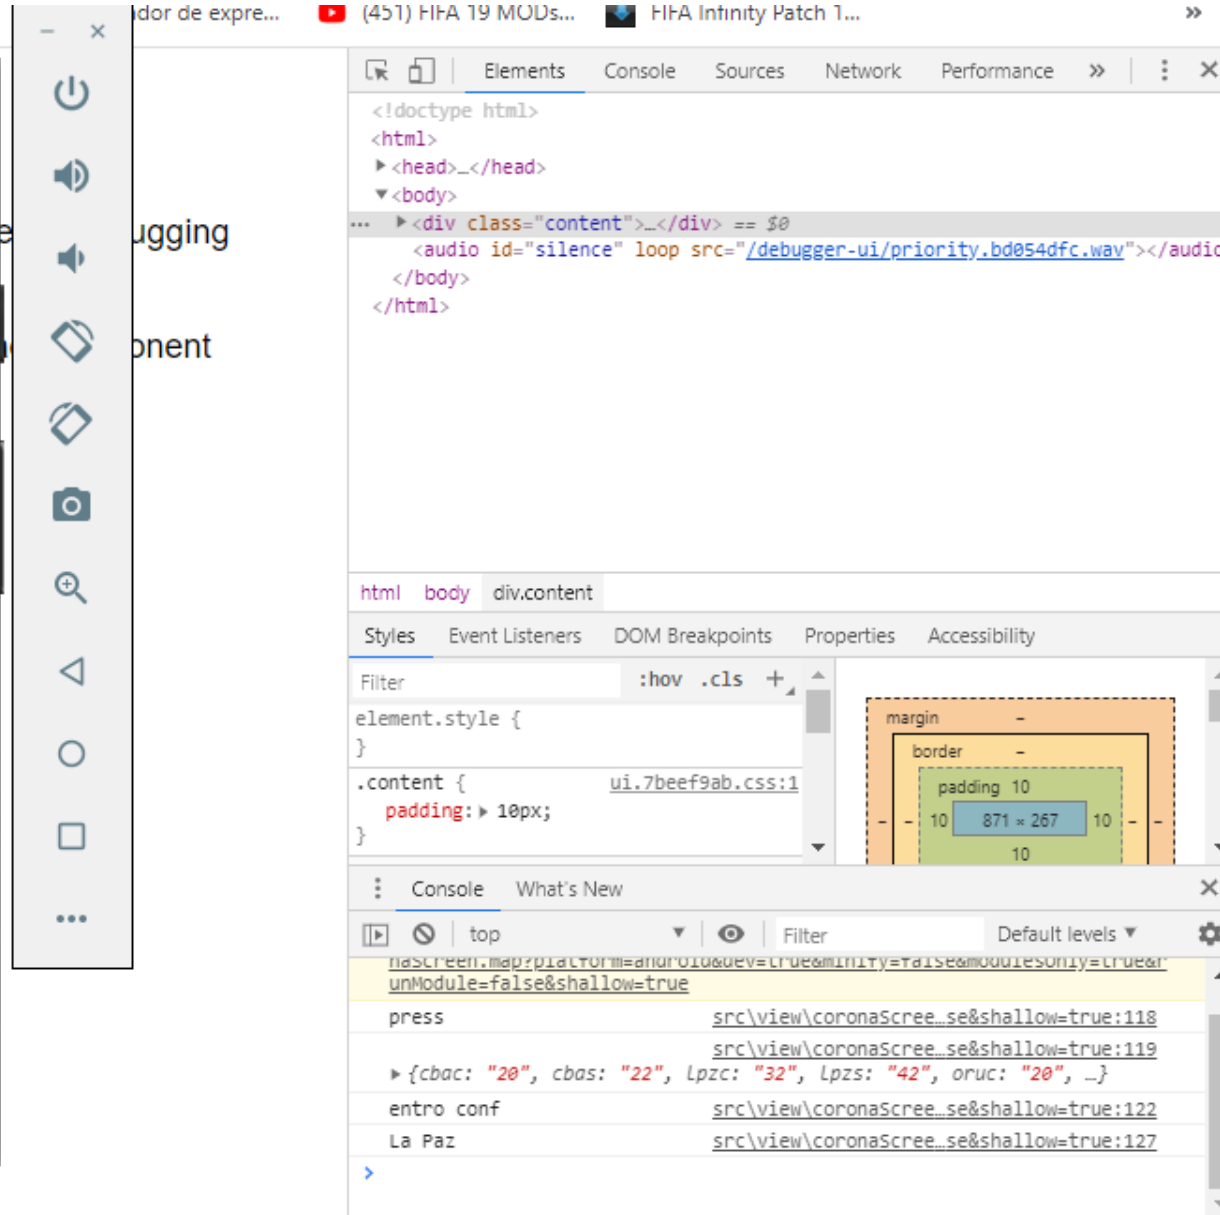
ador de expre... (451) FIFA 19 MODs... FIFA Infinity Patch 1... »

— ×

ugging

onent

Elements Console Sources Network Performance »

<!doctype html>
<html>
▶<head>…</head>
▼<body>
... ▶<div class="content">…</div> == $0
<audio id="silence" loop src="/debugger-ui/priority.bd054dfc.wav"></audio
</body>
</html>

html body div.content

Styles Event Listeners DOM Breakpoints Properties Accessibility

Filter :hov .cls +

element.style {
}

.content { ui.7beef9ab.css:1
padding: ▶ 10px;
}

margin –
border –
padding 10
– – 10 871 × 267 10 – –
10

Console What's New ×

top ▼ Filter Default levels ▼

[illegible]
unModule=false&shallow=true

press src\view\coronaScree…se&shallow=true:118

src\view\coronaScree…se&shallow=true:119

▶{cbac: "20", cbas: "22", lpzc: "32", lpzs: "42", oruc: "20", …}

entro conf src\view\coronaScree…se&shallow=true:122

La Paz src\view\coronaScree…se&shallow=true:127

>